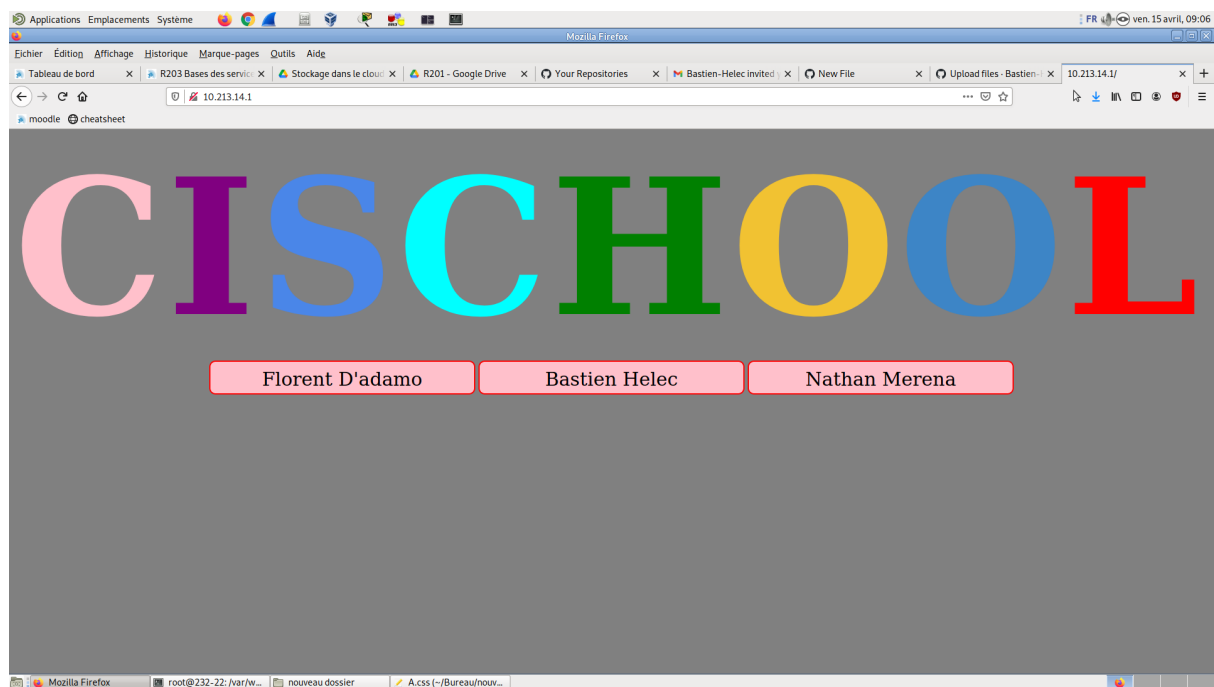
Applications Emplacements Système

FR ven. 15 avril, 09:06

Mozilla Firefox

Fichier Édition Affichage Historique Marque-pages Outils Aide

Tableau de bord ×
R203 Bases des servic ×
Stockage dans le cloud ×
R201 - Google Drive ×
Your Repositories ×
Bastien-Helec invited ×
New File ×
Upload files · Bastien- ×
10.213.14.1/ ×

10.213.14.1

moodle cheatsheet

CISCHOOL

Florent D'adamo
Bastien Helec
Nathan Merena

Mozilla Firefox
root@232-22: /var/w...
nouveau dossier
A.css (~/Bureau/nouv...